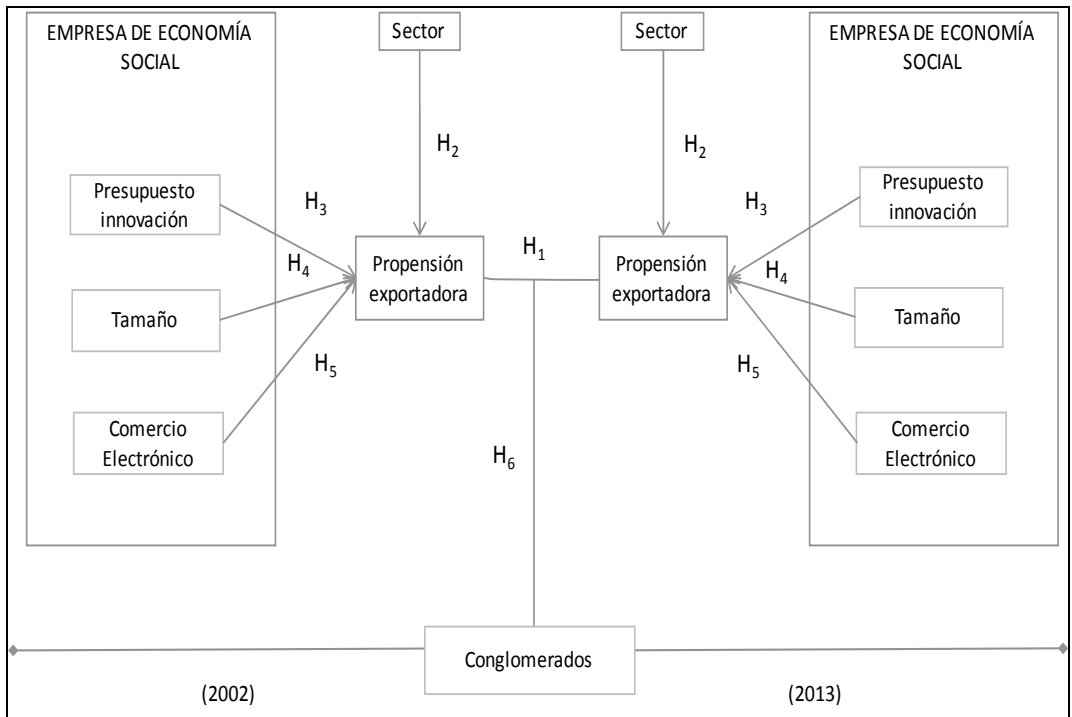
EMPRESA DE ECONOMÍA SOCIAL

Sector

Sector

EMPRESA DE ECONOMÍA SOCIAL

$H_2$

$H_2$

Presupuesto innovación

$H_3$

$H_3$

Presupuesto innovación

$H_4$

Propensión exportadora

$H_1$

Propensión exportadora

$H_4$

Tamaño

Tamaño

$H_5$

$H_5$

Comercio Electrónico

$H_6$

Comercio Electrónico

Conglomerados

(2002)

(2013)